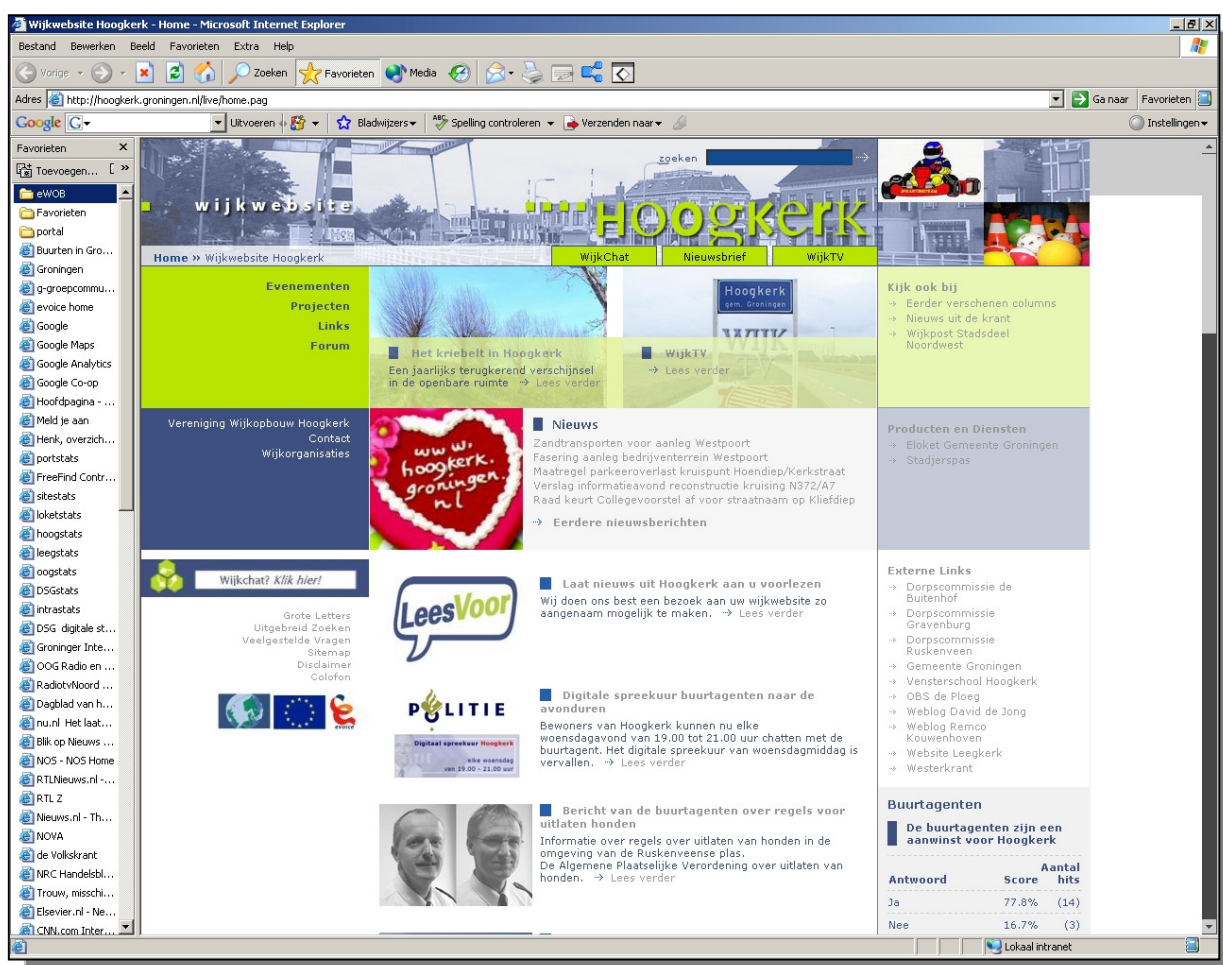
Wijkwebsite Hoogkerk - Home - Microsoft Internet Explorer

Bestand Bewerken Beeld Favorieten Extra Help

Vorige Zoeken Favorieten Media

Adres http://hoogkerk.groningen.nl/live/home.pag Ga naar Favorieten

Google Uitvoeren Bladwijzers Spelling controleren Verzenden naar Instellingen

Favorieten
Toevoegen...
eWOB
Favorieten
portal
Buurten in Gro...
Groningen
g-groepcommu...
evoice home
Google
Google Maps
Google Analytics
Google Co-op
Hoofdpagina - ...
Meld je aan
Henk, overzich...
portstats
FreeFind Contr...
sitestats
loketstats
hoogstats
leegstats
oogstats
DSGstats
intrastats
DSG digitale st...
Groninger Inte...
OOG Radio en ...
RadiotvNoord ...
Dagblad van h...
nu.nl Het laat...
Blik op Nieuws ...
NOS - NOS Home
RTLNieuws.nl -...
RTL Z
Nieuws.nl - Th...
NOVA
de Volkskrant
NRC Handelsbl...
Trouw, misschi...
Elsevier.nl - Ne...
CNN.com Inter...

zoeken

wijkwebsite HOOGKERK

Home » Wijkwebsite Hoogkerk

WijkChat Nieuwsbrief WijkTV

Evenementen
Projecten
Links
Forum

Het kriebelt in Hoogkerk
Een jaarlijks terugkerend verschijnsel in de openbare ruimte → Lees verder

Hoogkerk gem. Groningen

WijkTV
→ Lees verder

Kijk ook bij
→ Eerder verschenen columns
→ Nieuws uit de krant
→ Wijkpost Stadsdeel Noordwest

Vereniging Wijkopbouw Hoogkerk
Contact
Wijkorganisaties

www. hoogkerk. groningen. nl

Nieuws
Zandtransporten voor aanleg Westpoort
Fasering aanleg bedrijventerrein Westpoort
Maatregel parkeeroverlast kruispunt Hoendiep/Kerkstraat
Verslag informatieavond reconstructie kruising N372/A7
Raad keurt Collegevoorstel af voor straatnaam op Kliefdiep

→ Eerdere nieuwsberichten

Producten en Diensten
→ Eloket Gemeente Groningen
→ Stadjerspas

Wijkchat? Klik hier!

Grote Letters
Uitgebreid Zoeken
Veelgestelde Vragen
Sitemap
Disclaimer
Colofon

LeesVoor

Laat nieuws uit Hoogkerk aan u voorlezen
Wij doen ons best een bezoek aan uw wijkwebsite zo aangenaam mogelijk te maken. → Lees verder

POLITIE
Digitaal spreekuur Hoogkerk elke woensdag van 19.00 - 21.00 uur

Digitale spreekuur buurtagenten naar de avonduren
Bewoners van Hoogkerk kunnen nu elke woensdagavond van 19.00 tot 21.00 uur chatten met de buurtagent. Het digitale spreekuur van woensdagmiddag is vervallen. → Lees verder

Bericht van de buurtagenten over regels voor uitlaten honden
Informatie over regels over uitlaten van honden in de omgeving van de Ruskenveense plas.
De Algemene Plaatselijke Verordening over uitlaten van honden. → Lees verder

Externe Links
→ Dorpscommissie de Buitenhof
→ Dorpscommissie Gravenburg
→ Dorpscommissie Ruskenveen
→ Gemeente Groningen
→ Vensterschool Hoogkerk
→ OBS de Ploeg
→ Weblog David de Jong
→ Weblog Remco Kouwenhoven
→ Website Leegkerk
→ Westerkrant

Buurtagenten
De buurtagenten zijn een aanwinst voor Hoogkerk

| Antwoord | Score | Aantal hits |
|---|---|---|
| Ja | 77.8% | (14) |
| Nee | 16.7% | (3) |

Lokaal intranet